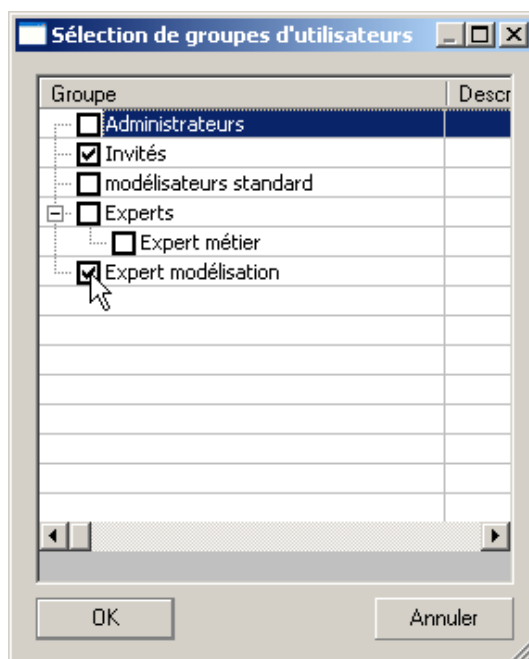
Sélection de groupes d'utilisateurs

| Groupe | Descr |
|---|---|
| Administrateurs | |
| Invités | |
| modélisateurs standard | |
| Experts | |
| Expert métier | |
| Expert modélisation | |

OK

Annuler